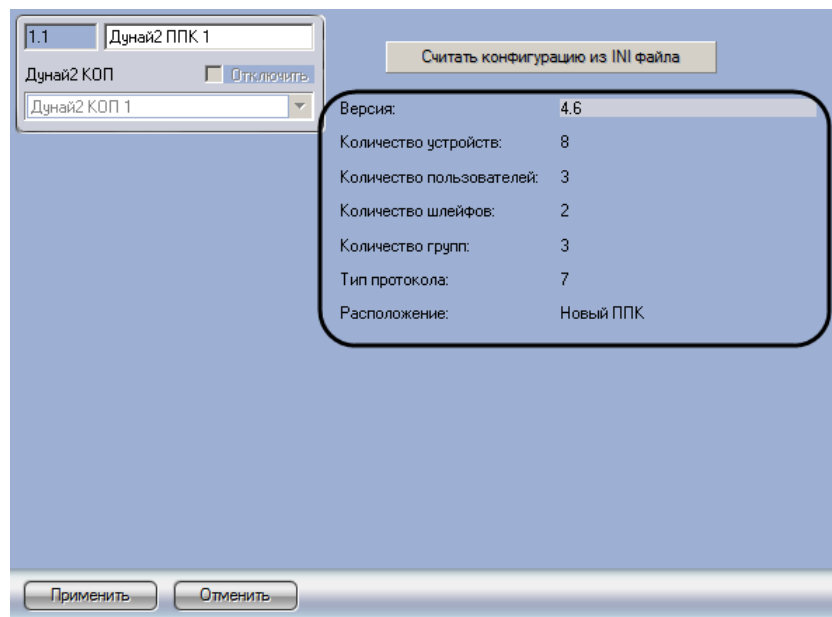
1.1
Дунай2 ППК 1
Дунай2 КОП
Отключить
Дунай2 КОП 1

Считать конфигурацию из INI файла

Версия: 4.6
Количество устройств: 8
Количество пользователей: 3
Количество шлейфов: 2
Количество групп: 3
Тип протокола: 7
Расположение: Новый ППК

Применить
Отменить